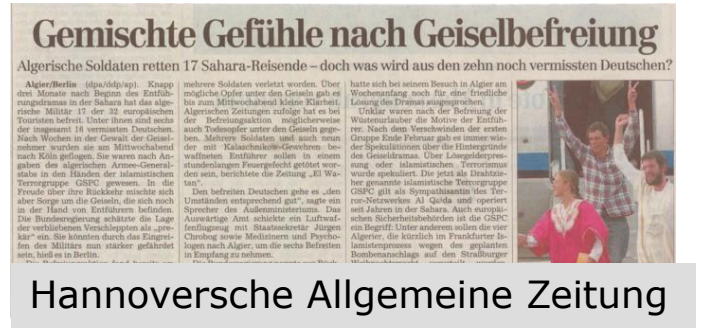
Gemischte Gefühle nach Geiselbefreiung

Algerische Soldaten retten 17 Sahara-Reisende – doch was wird aus den zehn noch vermissten Deutschen?

Algier/Berlin (dpa/ddp/ap). Knapp drei Monate nach Beginn des Entführungsdramas in der Sahara hat das algerische Militär 17 der 32 europäischen Touristen befreit. Unter ihnen sind sechs der insgesamt 16 vermissten Deutschen. Nach Wochen in der Gewalt der Geiselnehmer wurden sie am Mittwochabend nach Köln geflogen. Sie waren nach Angaben des algerischen Armee-Generalstabs in den Händen der islamistischen Terrorgruppe GSPC gewesen. In die Freude über ihre Rückkehr mischte sich aber Sorge um die Geiseln, die sich noch in der Hand von Entführern befinden. Die Bundesregierung schätzte die Lage der verbliebenen Verschleppten als „prekär" ein. Sie könnten durch das Eingreifen des Militärs nun stärker gefährdet sein, hieß es in Berlin.

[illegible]

mehrere Soldaten verletzt worden. Über mögliche Opfer unter den Geiseln gab es bis zum Mittwochabend kleine Klarheit. Algerischen Zeitungen zufolge hat es bei der Befreiungsaktion möglicherweise auch Todesopfer unter den Geiseln gegeben. Mehrere Soldaten und auch neun der mit Kalaschnikow-Gewehren bewaffneten Entführer sollen in einem stundenlangen Feuergefecht getötet worden sein, berichtete die Zeitung „El Watan".

Den befreiten Deutschen gehe es „den Umständen entsprechend gut", sagte ein Sprecher des Außenministeriums. Das Auswärtige Amt schickte eine Luftwaffenmaschine mit Staatssekretär Jürgen Chrobog sowie Medizinern und Psychologen nach Algier, um die sechs Befreiten in Empfang zu nehmen.

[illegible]

hatte sich bei seinem Besuch in Algier am Wochenende noch für eine friedliche Lösung des Dramas ausgesprochen.

Unklar waren nach der Befreiung der Wüstenurlauber die Motive der Entführer. Nach dem Verschwinden der ersten Gruppe Ende Februar gab es immer wieder Spekulationen über die Hintergründe des Geiseldramas. Über Lösegelderpressung oder islamistischen Terrorismus wurde spekuliert. Die jetzt als Drahtzieher genannte islamistische Terrorgruppe GSPC gilt als Sympathisantin des Terror-Netzwerkes Al Qaida und operiert seit Jahren in der Sahara. Auch europäischen Sicherheitsbehörden ist die GSPC ein Begriff: Unter anderem sollen die vier Algerier, die kürzlich im Frankfurter Islamistenprozess wegen des geplanten Bombenanschlags auf den Straßburger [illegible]

Hannoversche Allgemeine Zeitung